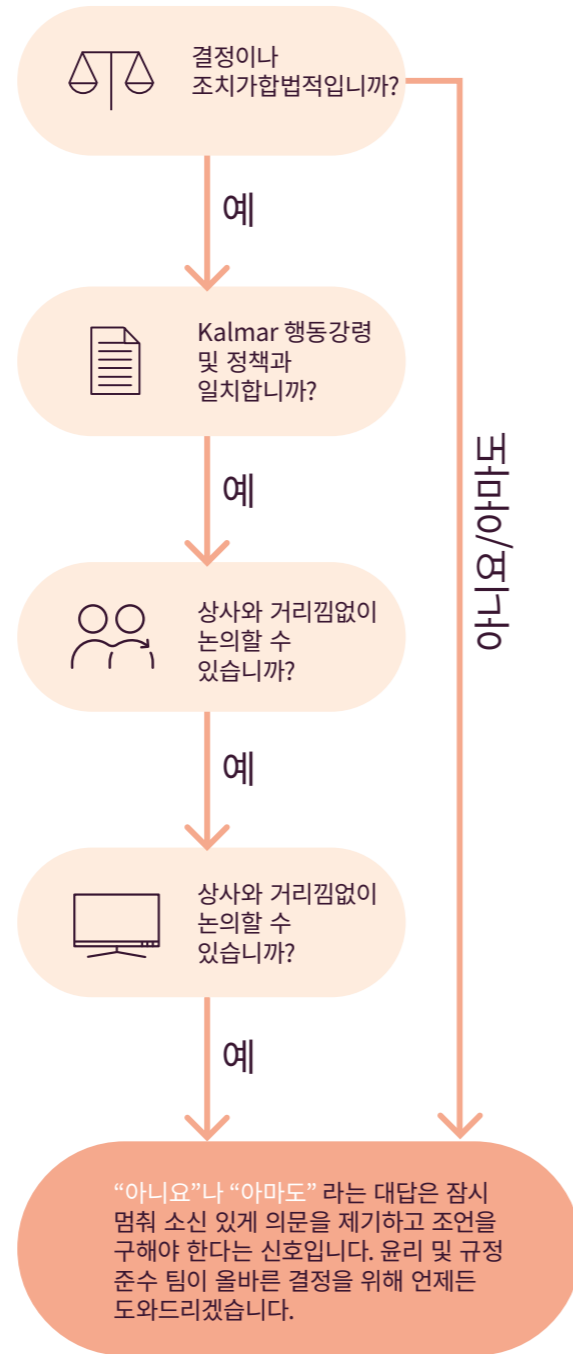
결정이나 조치가합법적입니까?

예

Kalmar 행동강령 및 정책과 일치합니까?

예

상사와 거리낌없이 논의할 수 있습니까?

예

상사와 거리낌없이 논의할 수 있습니까?

예

아니요/아마도

“아니요”나 “아마도” 라는 대답은 잠시 멈춰 소신 있게 의문을 제기하고 조언을 구해야 한다는 신호입니다. 윤리 및 규정 준수 팀이 올바른 결정을 위해 언제든 도와드리겠습니다.